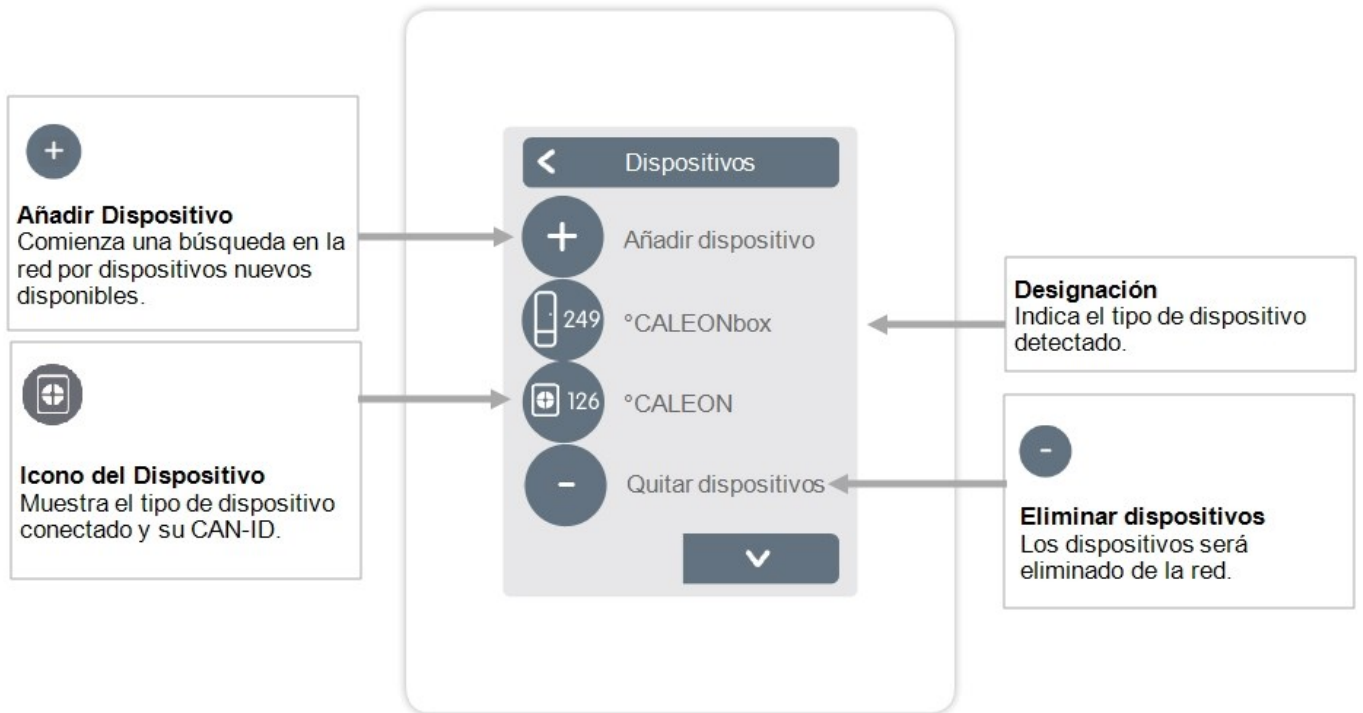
+

**Añadir Dispositivo**
Comienza una búsqueda en la red por dispositivos nuevos disponibles.

**Icono del Dispositivo**
Muestra el tipo de dispositivo conectado y su CAN-ID.

Dispositivos

+ Añadir dispositivo

249 °CALEONbox

126 °CALEON

- Quitar dispositivos

**Designación**
Indica el tipo de dispositivo detectado.

-

**Eliminar dispositivos**
Los dispositivos será eliminado de la red.